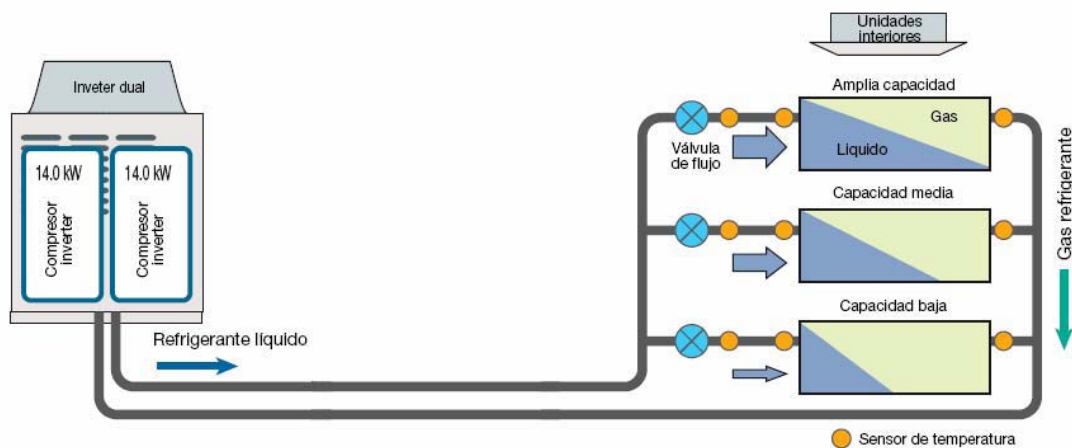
Unidades interiores

Inveter dual

14.0 kW
Compresor inverter

14.0 kW
Compresor inverter

Amplia capacidad
Gas
Liquido

Válvula de flujo

Capacidad media

Capacidad baja

Gas refrigerante

Refrigerante liquido

Sensor de temperatura